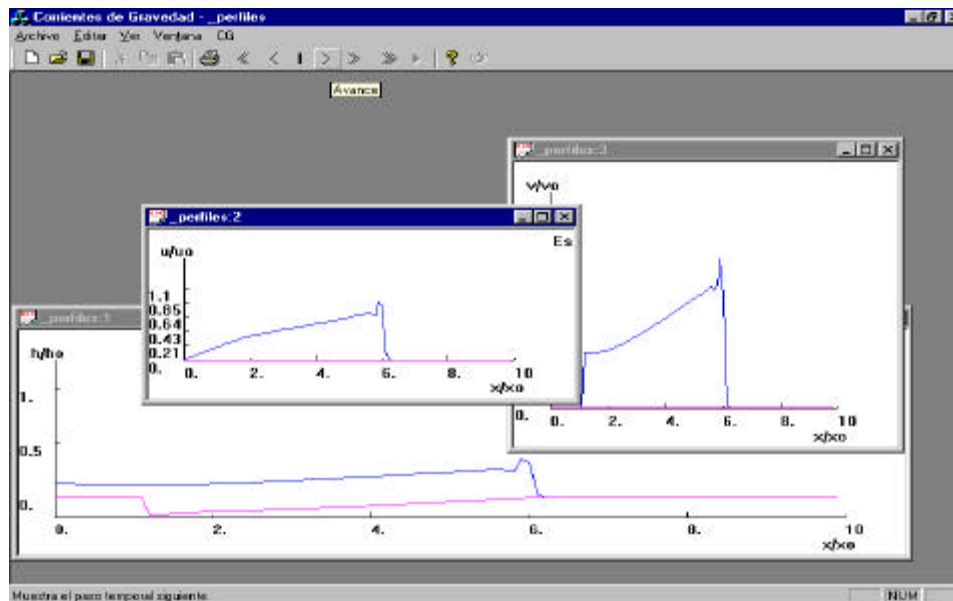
Corrientes de Gravedad - _perfiles
Archivo Editar Ver Ventana CG
Avance

_perfiles:3
v/vo
0. 0. 2. 4. 6. 8. 10
x/xo

_perfiles:2
u/uo
Es
1.1
0.85
0.64
0.43
0.21
0.
0. 2. 4. 6. 8. 10
x/xo

_perfiles:1
h/ho
1.
0.5
0.
0. 2. 4. 6. 8. 10
x/xo

Muestra el paso temporal siguiente
NUM